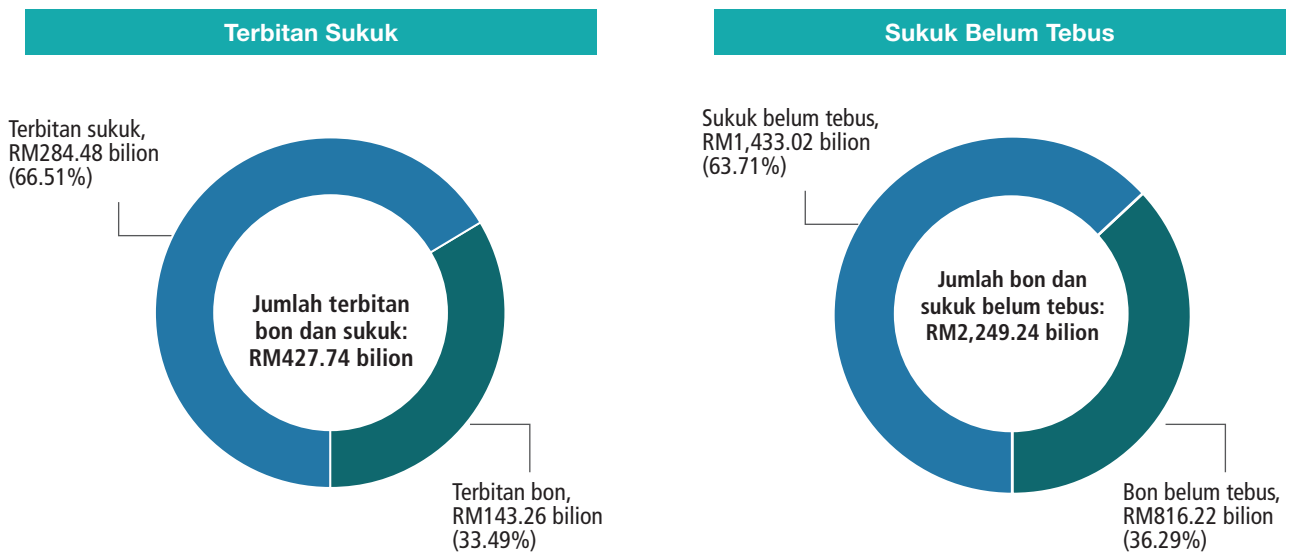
Terbitan Sukuk

Terbitan sukuk, RM284.48 bilion (66.51%)

Jumlah terbitan bon dan sukuk: RM427.74 bilion

Terbitan bon, RM143.26 bilion (33.49%)

Sukuk Belum Tebus

Sukuk belum tebus, RM1,433.02 bilion (63.71%)

Jumlah bon dan sukuk belum tebus: RM2,249.24 bilion

Bon belum tebus, RM816.22 bilion (36.29%)